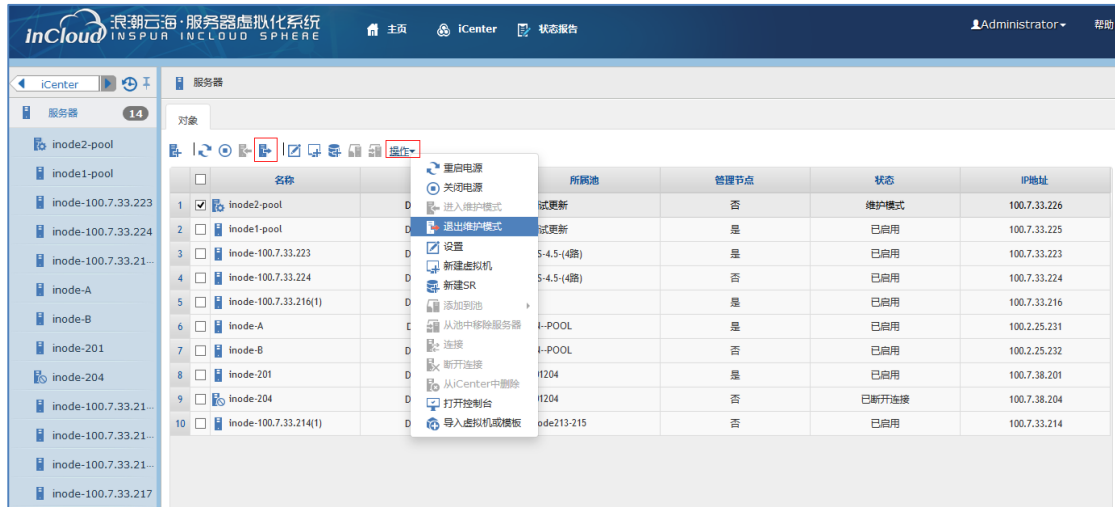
inCloud 浪潮云海·服务器虚拟化系统 INSPUR INCLOUD SPHERE

主页　iCenter　状态报告

Administrator　帮助

iCenter

服务器 14

inode2-pool
inode1-pool
inode-100.7.33.223
inode-100.7.33.224
inode-100.7.33.21...
inode-A
inode-B
inode-201
inode-204
inode-100.7.33.21...
inode-100.7.33.21...
inode-100.7.33.21...
inode-100.7.33.217

服务器

对象

操作

重启电源
关闭电源
进入维护模式
退出维护模式
设置
新建虚拟机
新建SR
添加到池
从池中移除服务器
连接
断开连接
从iCenter中删除
打开控制台
导入虚拟机或模板

| | 名称 | | 所属池 | 管理节点 | 状态 | IP地址 |
|---|---|---|---|---|---|---|
| 1 | inode2-pool | D | 试更新 | 否 | 维护模式 | 100.7.33.226 |
| 2 | inode1-pool | D | 试更新 | 是 | 已启用 | 100.7.33.225 |
| 3 | inode-100.7.33.223 | D | S-4.5-(4路) | 是 | 已启用 | 100.7.33.223 |
| 4 | inode-100.7.33.224 | D | S-4.5-(4路) | 否 | 已启用 | 100.7.33.224 |
| 5 | inode-100.7.33.216(1) | D | | 是 | 已启用 | 100.7.33.216 |
| 6 | inode-A | D | 4--POOL | 是 | 已启用 | 100.2.25.231 |
| 7 | inode-B | D | 4--POOL | 否 | 已启用 | 100.2.25.232 |
| 8 | inode-201 | D | 01204 | 是 | 已启用 | 100.7.38.201 |
| 9 | inode-204 | D | 01204 | 否 | 已断开连接 | 100.7.38.204 |
| 10 | inode-100.7.33.214(1) | D | ode213-215 | 否 | 已启用 | 100.7.33.214 |